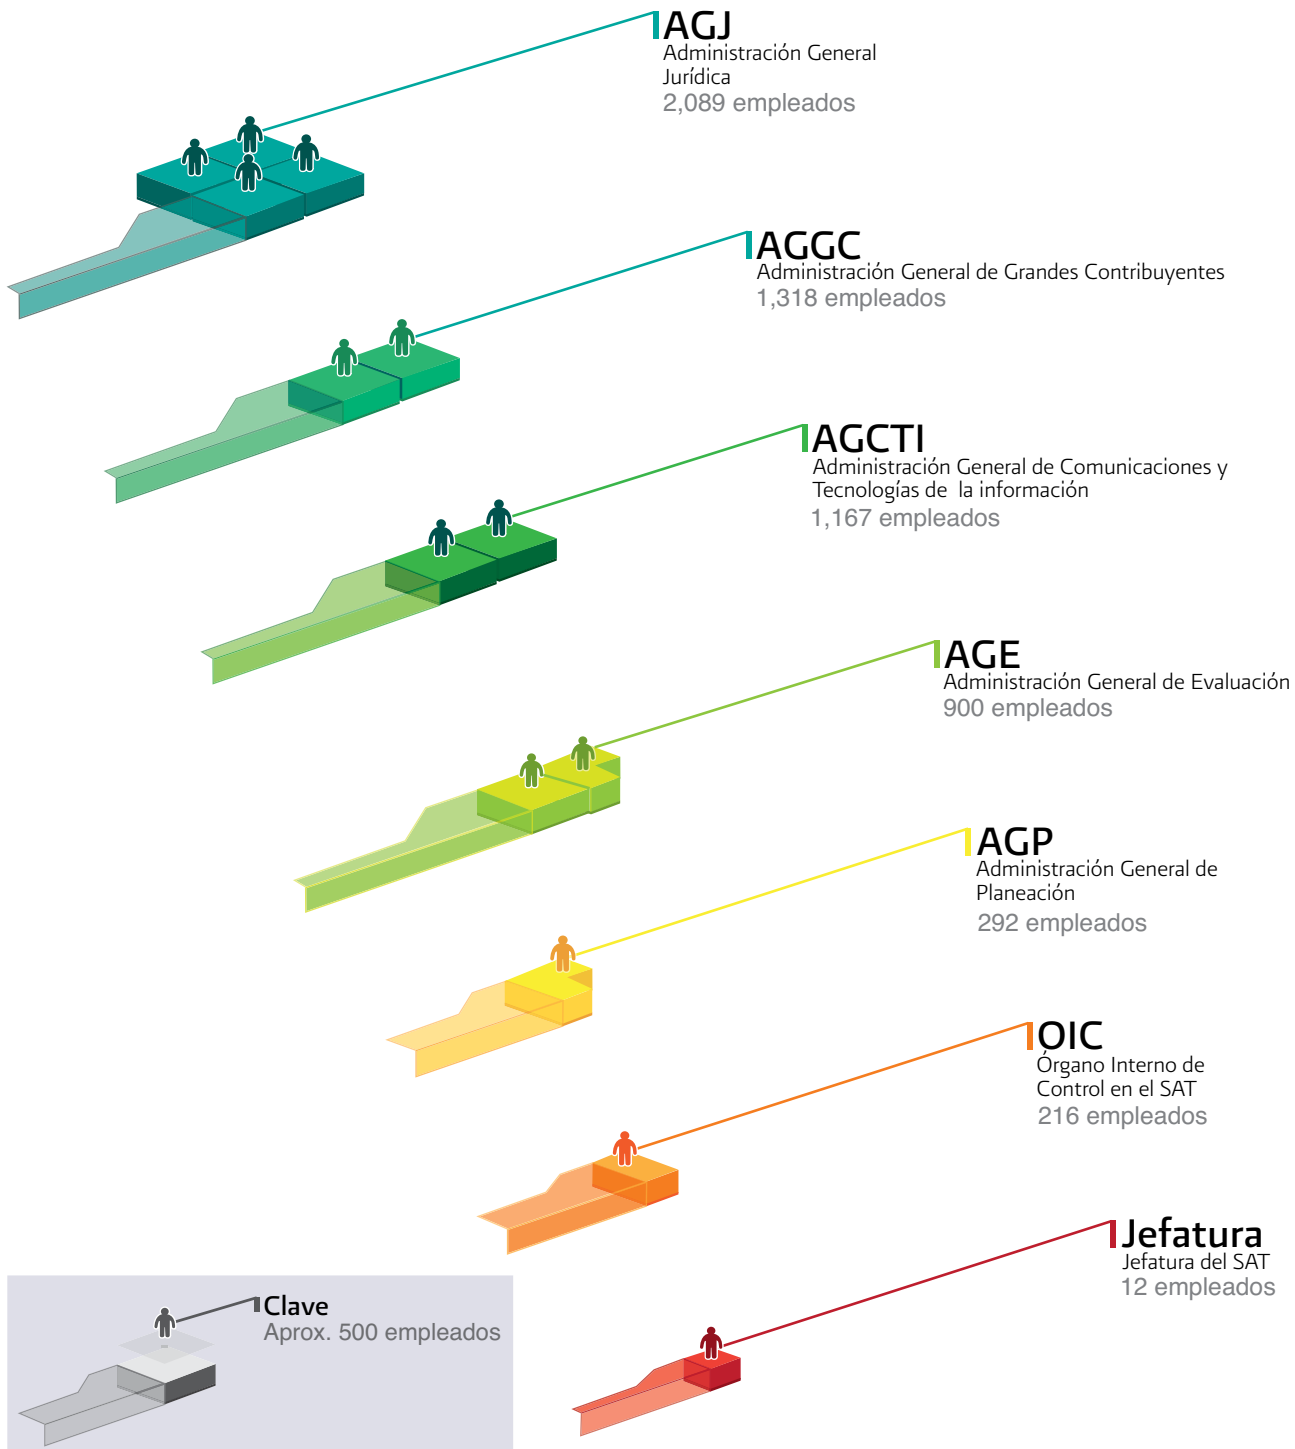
AGJ
Administración General Jurídica
2,089 empleados

AGGC
Administración General de Grandes Contribuyentes
1,318 empleados

AGCTI
Administración General de Comunicaciones y Tecnologías de la información
1,167 empleados

AGE
Administración General de Evaluación
900 empleados

AGP
Administración General de Planeación
292 empleados

OIC
Órgano Interno de Control en el SAT
216 empleados

Jefatura
Jefatura del SAT
12 empleados

Clave
Aprox. 500 empleados